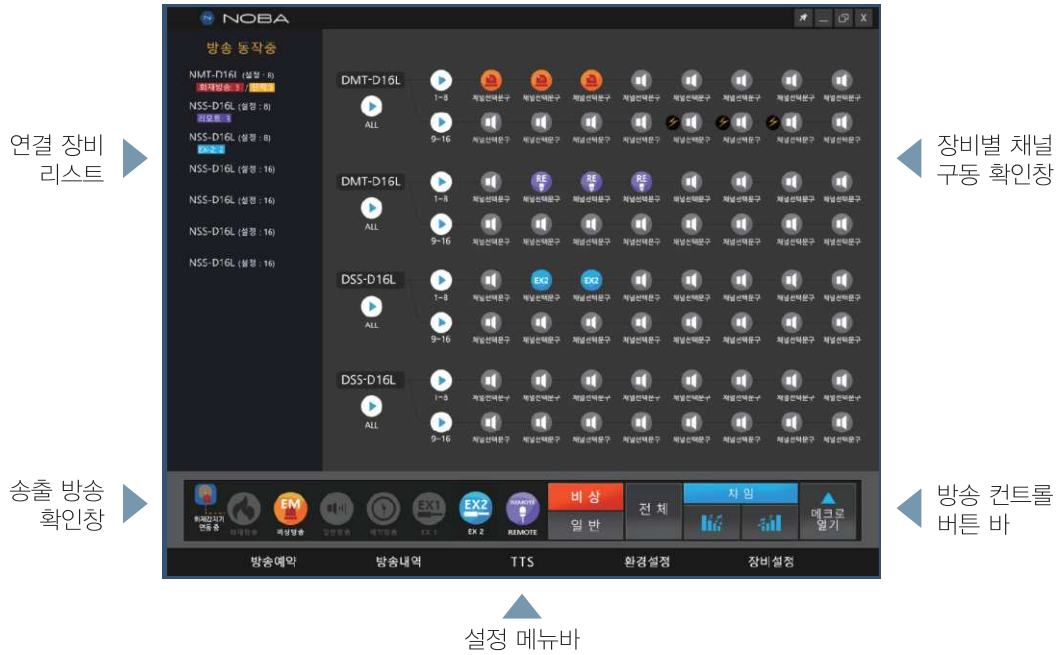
NOBA

방송 동작중

NMT-D16L (설정 : 8)
화재방송 1 / 민방 1
NSS-D16L (설정 : 8)
리모트 1
NSS-D16L (설정 : 8)
EX-2 : 2
NSS-D16L (설정 : 16)
NSS-D16L (설정 : 16)
NSS-D16L (설정 : 16)
NSS-D16L (설정 : 16)

DMT-D16L
ALL
1~8
9~16
채널선택문구

DMT-D16L
ALL
1~8
9~16
RE
채널선택문구

DSS-D16L
ALL
1~8
9~16
EX2
채널선택문구

DSS-D16L
ALL
1~8
9~16
채널선택문구

화재감지기 연동중
화재방송
EM
비상방송
업무방송
예약방송
EX1
EX 1
EX2
EX 2
REMOTE
REMOTE
비 상
일 반
전 체
차 임
메크로 열기

방송예약
방송내역
TTS
환경설정
장비설정

연결 장비 리스트
장비별 채널 구동 확인창
송출 방송 확인창
방송 컨트롤 버튼 바
설정 메뉴바